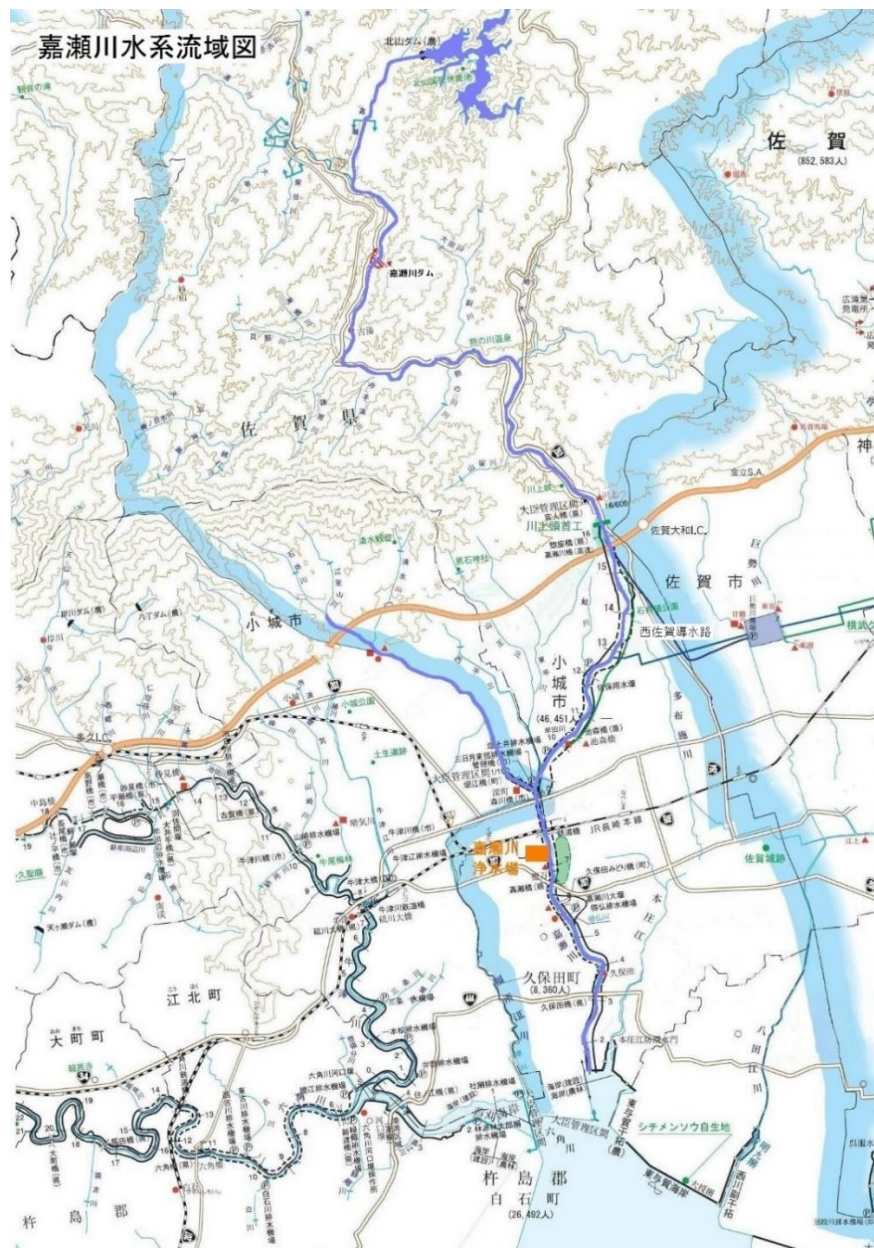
嘉瀬川水系流域図

北山ダム

佐賀
(852,583人)

嘉瀬川ダム

佐賀県

神

金立S.A.

川上頭首工

佐賀大和I.C.

佐賀市

西佐賀導水路

小城市

小城市
(46,451人)

多久I.C.

嘉瀬川浄水場

JR長崎本線

佐賀城跡

久保田町
(8,360人)

江北町

大町町

シチメンソウ自生地

杵島郡

白石町
(26,492人)

杵島郡

六角川

嘉瀬川

多布施川

本庄江

八田江

16

15

14

13

12

5

4

3

2

1